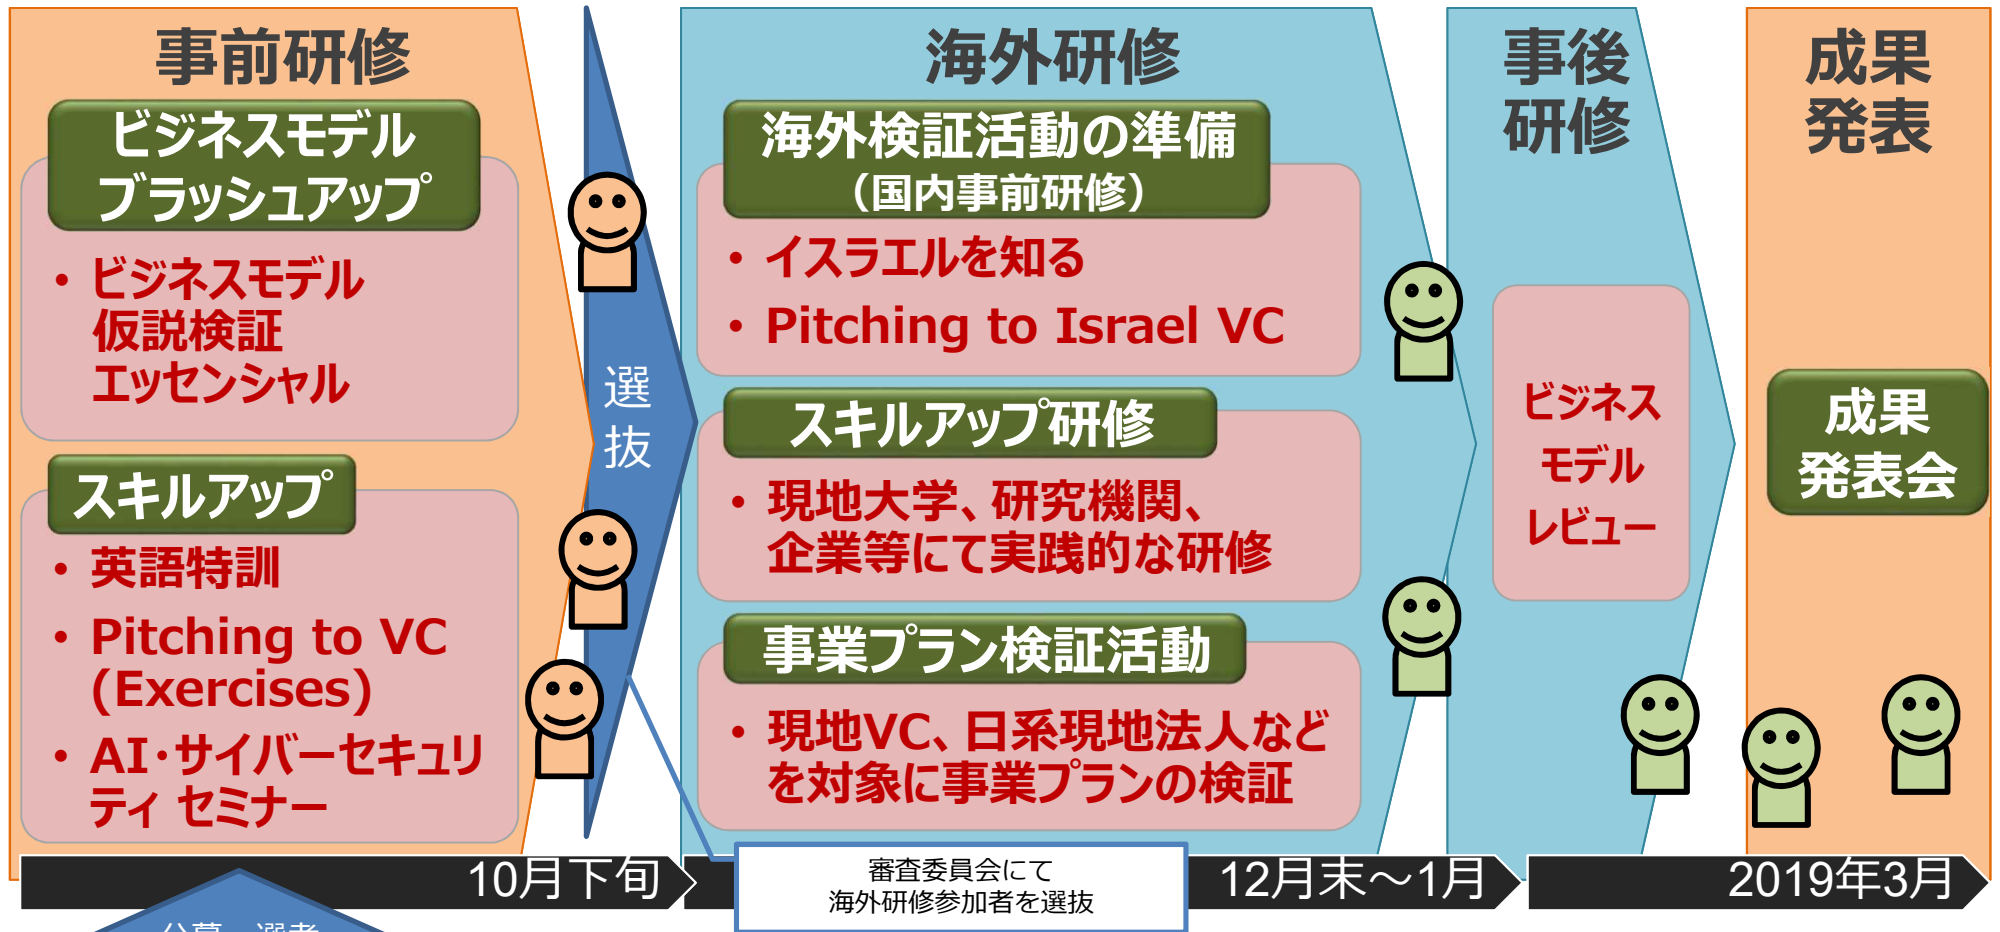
事前研修

ビジネスモデルブラッシュアップ

• ビジネスモデル仮説検証エッセンシャル

スキルアップ

• 英語特訓

• Pitching to VC (Exercises)

• AI･サイバーセキュリティ セミナー

選抜

海外研修

海外検証活動の準備
（国内事前研修）

• イスラエルを知る

• Pitching to Israel VC

スキルアップ研修

• 現地大学、研究機関、企業等にて実践的な研修

事業プラン検証活動

• 現地VC、日系現地法人などを対象に事業プランの検証

事後研修

ビジネスモデルレビュー

成果発表

成果発表会

10月下旬

審査委員会にて
海外研修参加者を選抜

12月末～1月

2019年3月

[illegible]